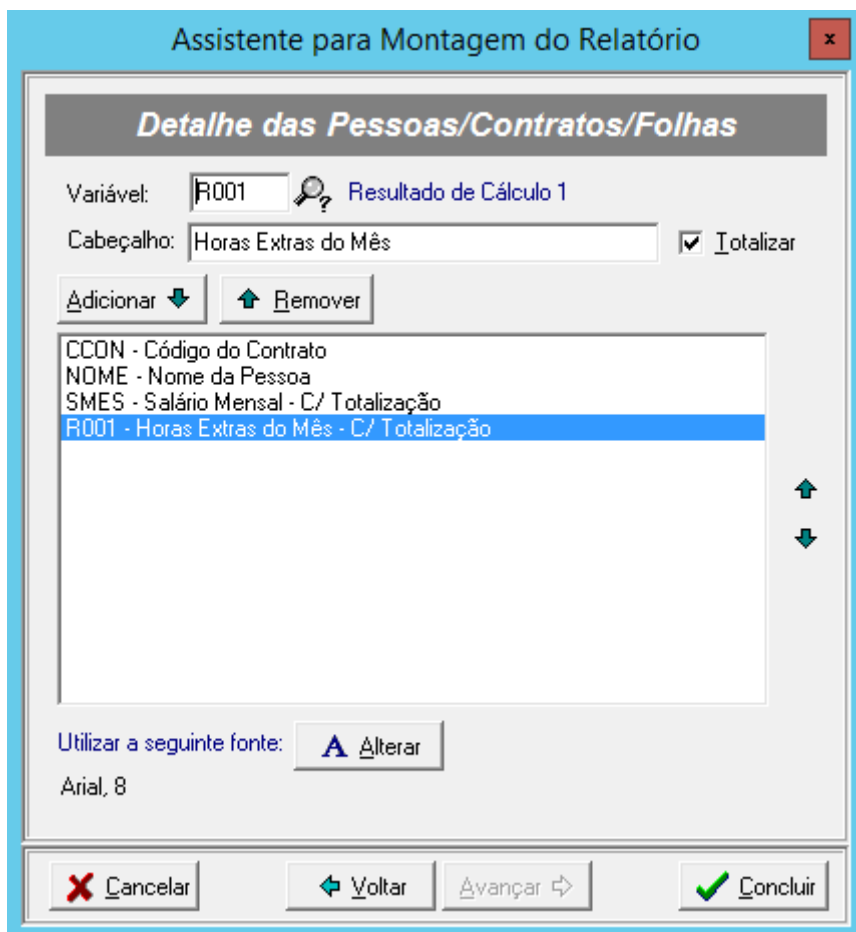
Assistente para Montagem do Relatório

Detalhe das Pessoas/Contratos/Folhas

Variável: R001 Resultado de Cálculo 1

Cabeçalho: Horas Extras do Mês

Totalizar

Adicionar

Remover

CCON - Código do Contrato
NOME - Nome da Pessoa
SMES - Salário Mensal - C/ Totalização
R001 - Horas Extras do Mês - C/ Totalização

Utilizar a seguinte fonte:

Alterar

Arial, 8

Cancelar

Voltar

Avançar

Concluir